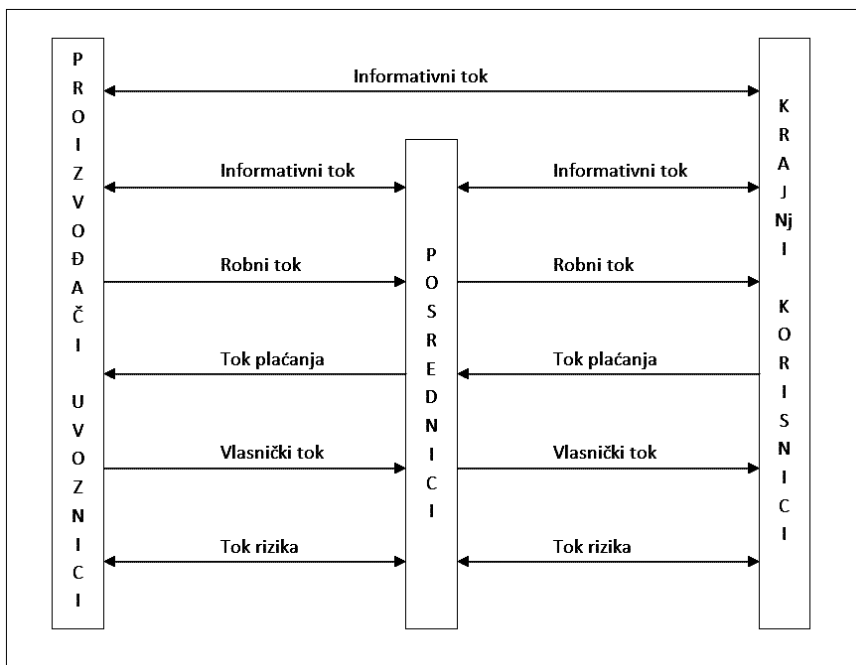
PROIZVOĐAČI UVOZNICI

Informativni tok

KRAJNjI KORISNICI

Informativni tok

Informativni tok

POSREDNICI

Robni tok

Robni tok

Tok plaćanja

Tok plaćanja

Vlasnički tok

Vlasnički tok

Tok rizika

Tok rizika